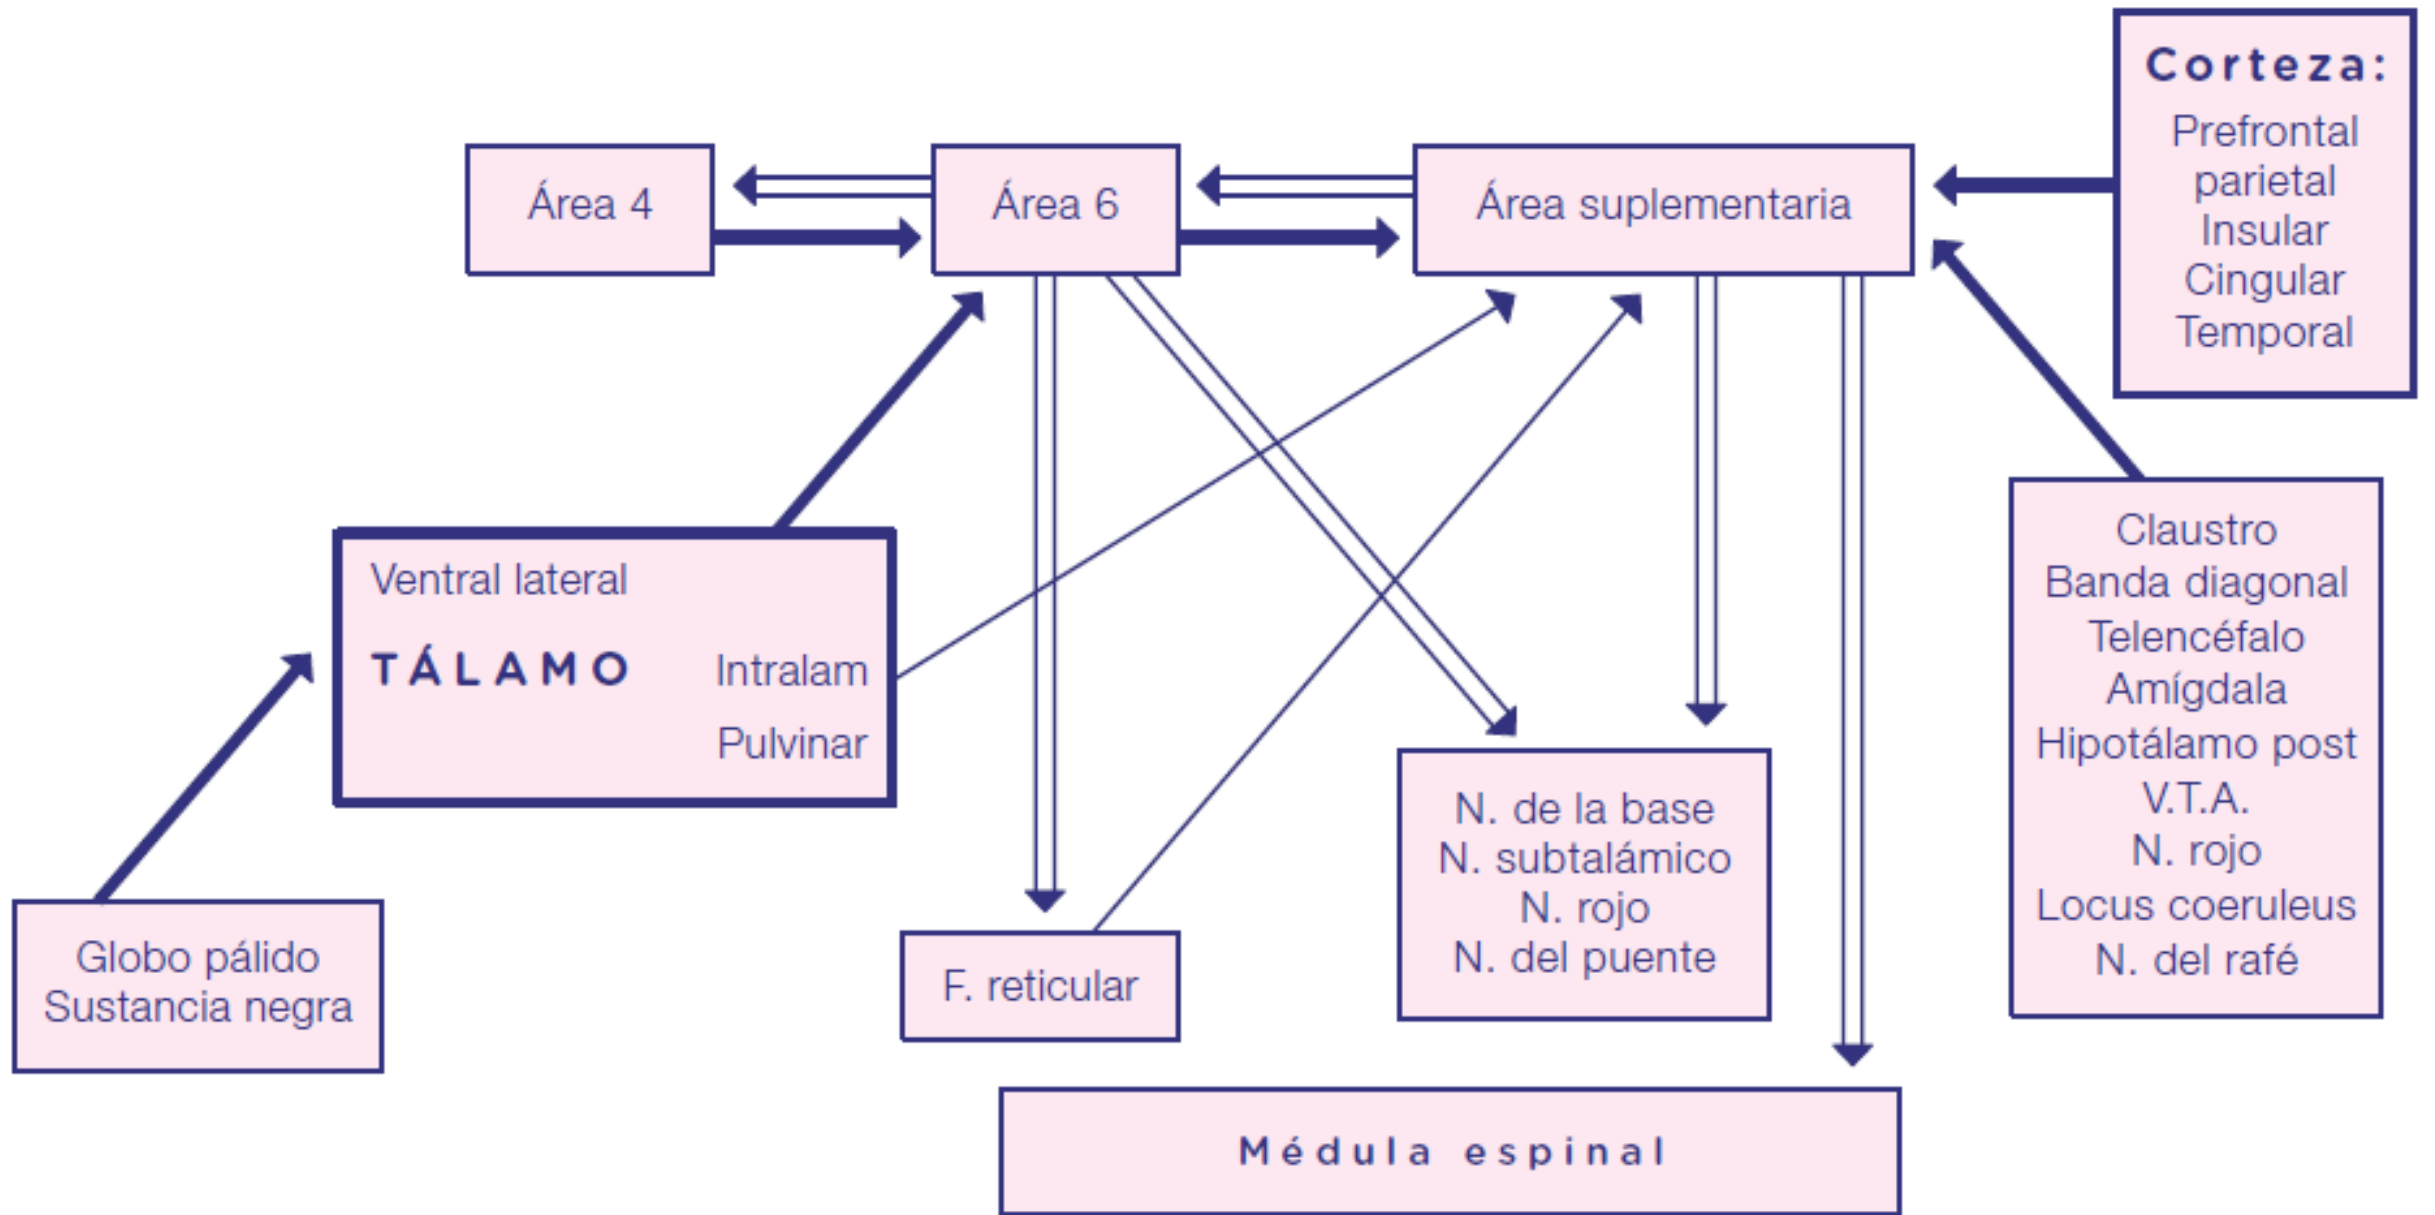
Corteza:
Prefrontal
parietal
Insular
Cingular
Temporal

Área 4

Área 6

Área suplementaria

Ventral lateral
TÁLAMO
Intralam
Pulvinar

Claustro
Banda diagonal
Telencéfalo
Amígdala
Hipotálamo post
V.T.A.
N. rojo
Locus coeruleus
N. del rafé

N. de la base
N. subtalámico
N. rojo
N. del puente

Globo pálido
Sustancia negra

F. reticular

Médula espinal